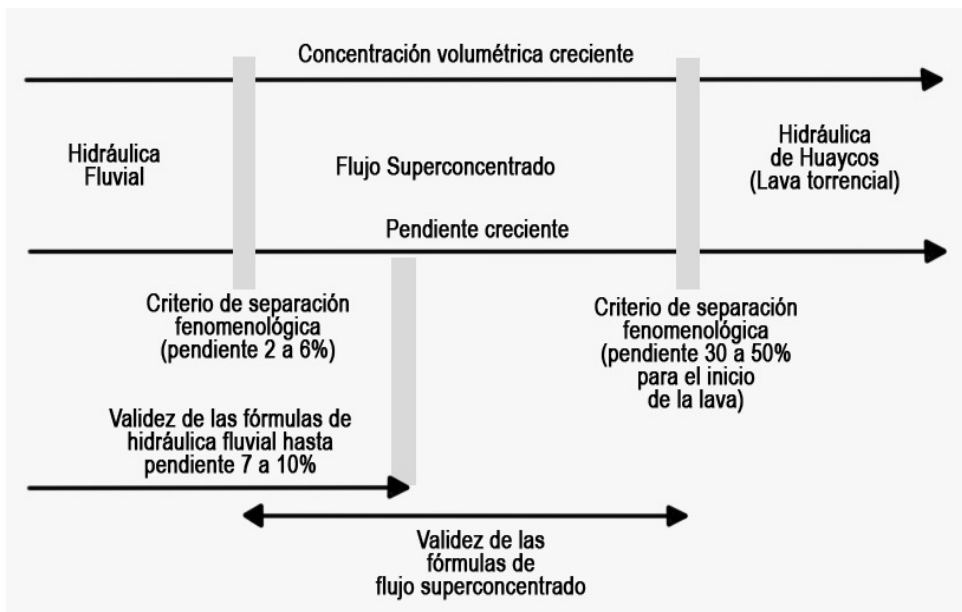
Concentración volumétrica creciente

Hidráulica Fluvial

Flujo Superconcentrado

Hidráulica de Huaycos (Lava torrencial)

Pendiente creciente

Criterio de separación fenomenológica (pendiente 2 a 6%)

Criterio de separación fenomenológica (pendiente 30 a 50% para el inicio de la lava)

Validez de las fórmulas de hidráulica fluvial hasta pendiente 7 a 10%

Validez de las fórmulas de flujo superconcentrado